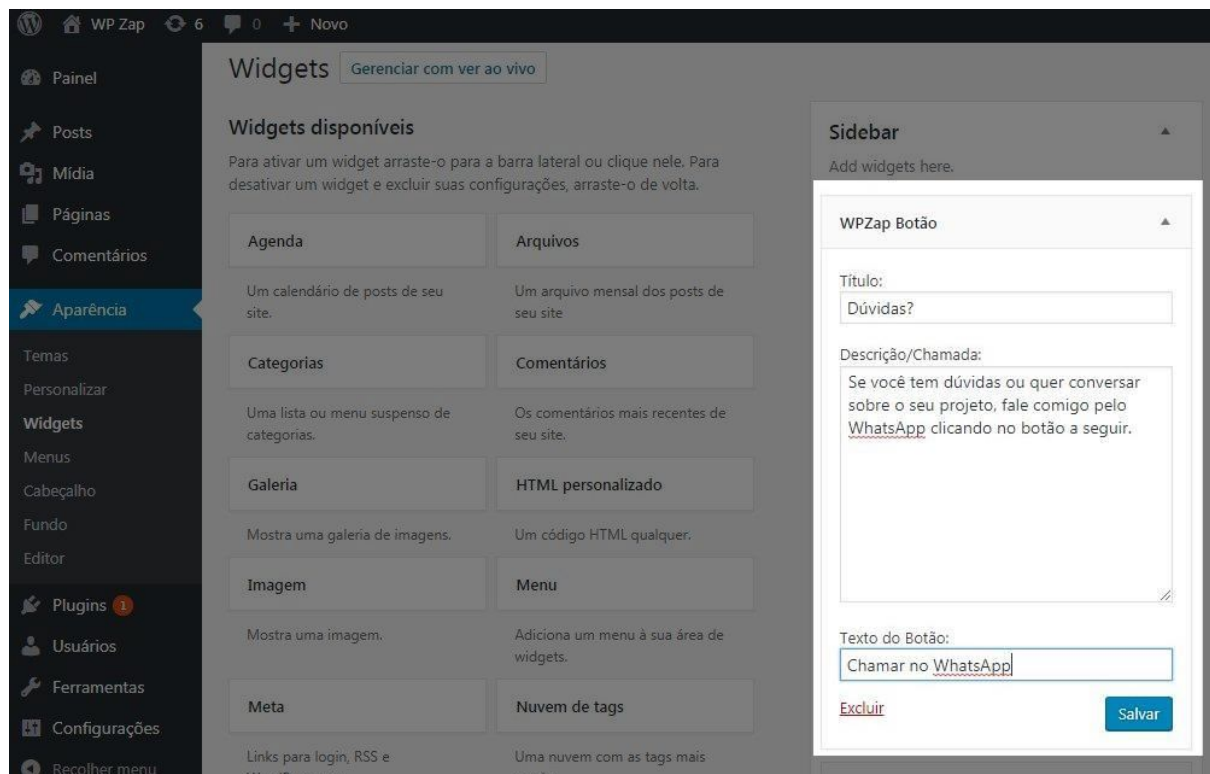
WP Zap 6 0 + Novo

Painel
Posts
Mídia
Páginas
Comentários
Aparência
Temas
Personalizar
Widgets
Menus
Cabeçalho
Fundo
Editor
Plugins 1
Usuários
Ferramentas
Configurações
Recolher menu

Widgets Gerenciar com ver ao vivo

Widgets disponíveis

Para ativar um widget arraste-o para a barra lateral ou clique nele. Para desativar um widget e excluir suas configurações, arraste-o de volta.

Agenda
Um calendário de posts de seu site.

Arquivos
Um arquivo mensal dos posts de seu site

Categorias
Uma lista ou menu suspenso de categorias.

Comentários
Os comentários mais recentes de seu site.

Galeria
Mostra uma galeria de imagens.

HTML personalizado
Um código HTML qualquer.

Imagem
Mostra uma imagem.

Menu
Adiciona um menu à sua área de widgets.

Meta
Links para login, RSS e

Nuvem de tags
Uma nuvem com as tags mais

Sidebar
Add widgets here.

WPZap Botão

Título:
Dúvidas?

Descrição/Chamada:
Se você tem dúvidas ou quer conversar sobre o seu projeto, fale comigo pelo WhatsApp clicando no botão a seguir.

Texto do Botão:
Chamar no WhatsApp

Excluir
Salvar